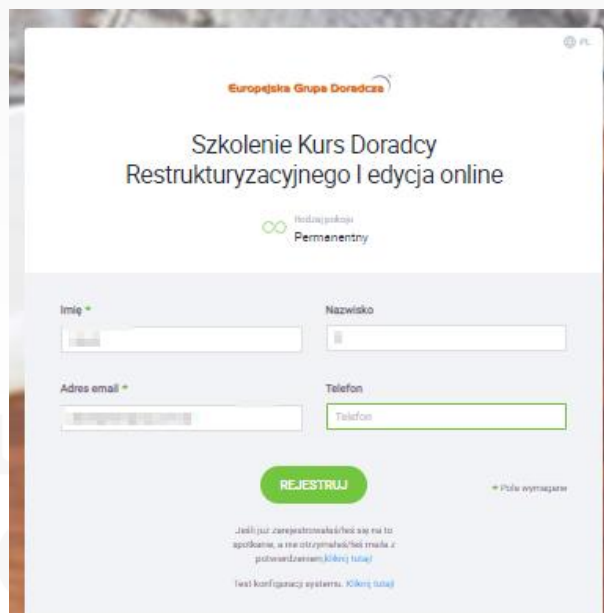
PL

Europejska Grupa Doradcza

Szkolenie Kurs Doradcy Restrukturyzacyjnego I edycja online

Rodzaj pokoju
Permanentny

Imię *

Nazwisko

Adres email *

Telefon

Telefon

REJESTRUJ

* Pole wymagane

Jeśli już zarejestrowałeś/łaś się na to spotkanie, a nie otrzymałeś/łaś maila z potwierdzeniem Kliknij tutaj!

Test konfiguracji systemu. Kliknij tutaj